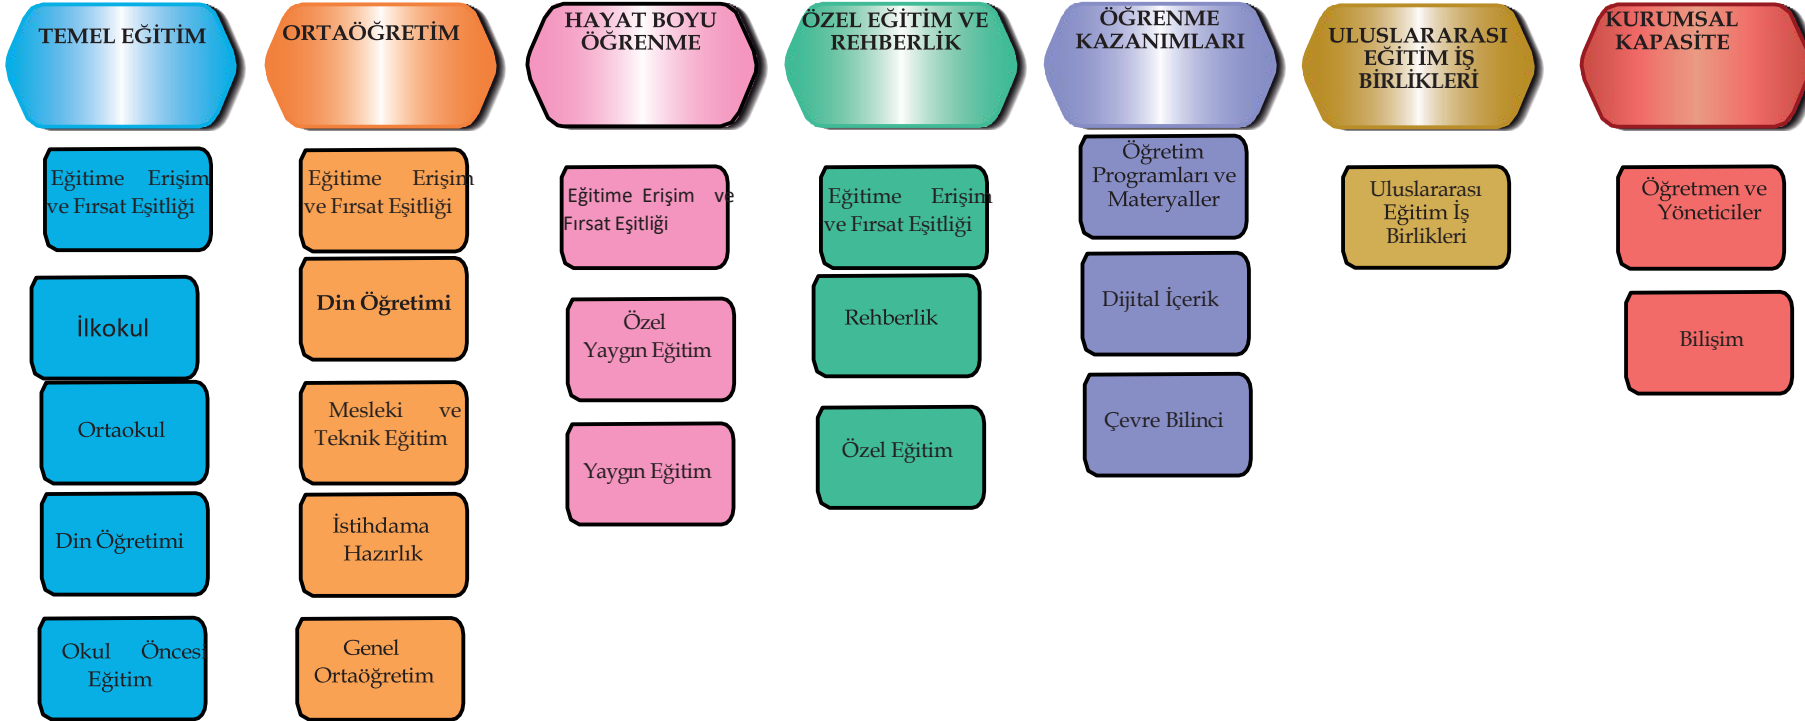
TEMEL EĞİTİM

Eğitime Erişim ve Fırsat Eşitliği

İlkokul

Ortaokul

Din Öğretimi

Okul Öncesi Eğitim

ORTAÖĞRETİM

Eğitime Erişim ve Fırsat Eşitliği

Din Öğretimi

Mesleki ve Teknik Eğitim

İstihdama Hazırlık

Genel Ortaöğretim

HAYAT BOYU ÖĞRENME

Eğitime Erişim ve Fırsat Eşitliği

Özel Yaygın Eğitim

Yaygın Eğitim

ÖZEL EĞİTİM VE REHBERLİK

Eğitime Erişim ve Fırsat Eşitliği

Rehberlik

Özel Eğitim

ÖĞRENME KAZANIMLARI

Öğretim Programları ve Materyaller

Dijital İçerik

Çevre Bilinci

ULUSLARARASI EĞİTİM İŞ BİRLİKLERİ

Uluslararası Eğitim İş Birlikleri

KURUMSAL KAPASİTE

Öğretmen ve Yöneticiler

Bilişim